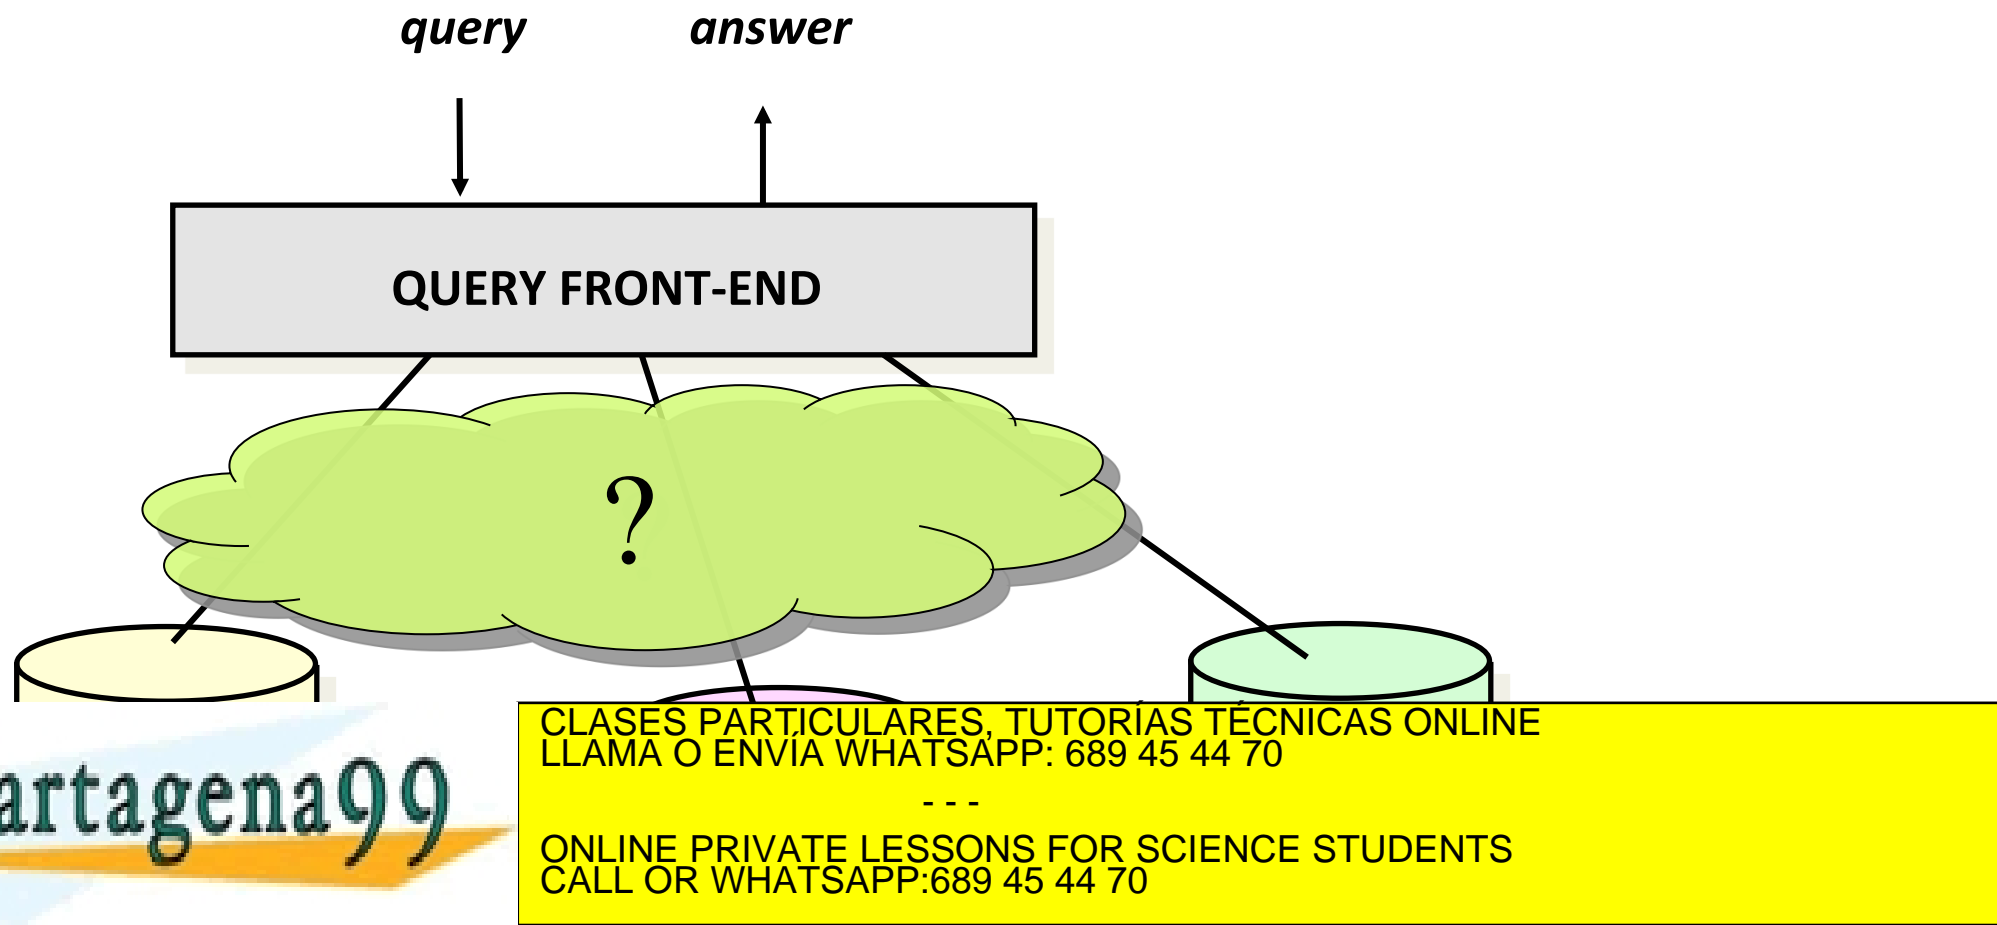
query

answer

QUERY FRONT-END

?

artagena99

CLASES PARTICULARES, TUTORÍAS TÉCNICAS ONLINE
LLAMA O ENVÍA WHATSAPP: 689 45 44 70

- - -

ONLINE PRIVATE LESSONS FOR SCIENCE STUDENTS
CALL OR WHATSAPP:689 45 44 70